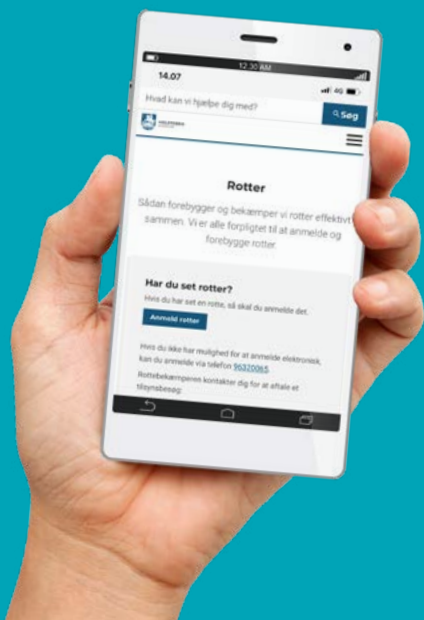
12:30 AM

14.07

4G

Hvad kan vi hjælpe dig med?

Søg

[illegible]

Rotter

Sådan forebygger og bekæmper vi rotter effektivt sammen. Vi er alle forpligtet til at anmelde og forebygge rotter.

Har du set rotter?

Hvis du har set en rotte, så skal du anmelde det.

Anmeld rotter

Hvis du ikke har mulighed for at anmelde elektronisk, kan du anmelde via telefon 96320065.

Rottebekæmperen kontakter dig for at aftale et tilsynsbesøg.